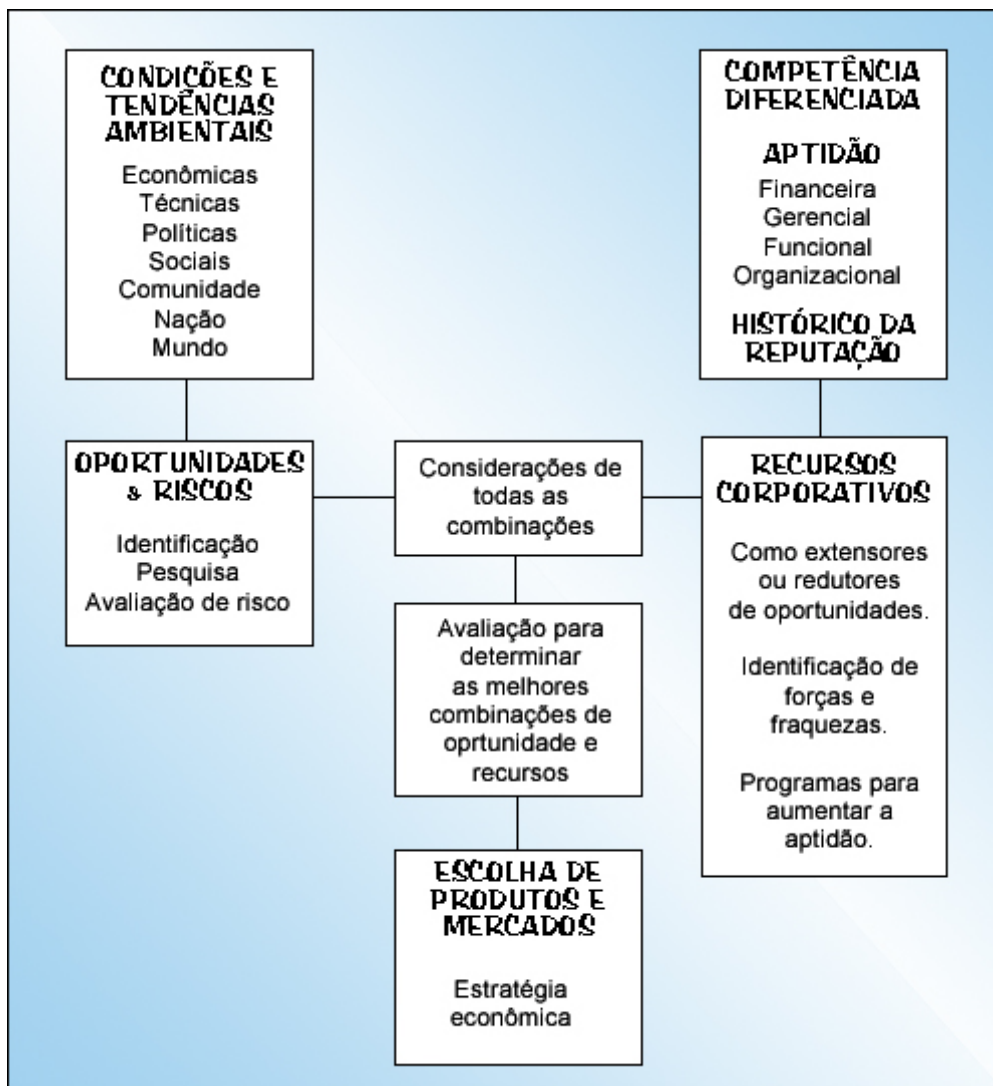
CONDIÇÕES E TENDÊNCIAS AMBIENTAIS

Econômicas
Técnicas
Políticas
Sociais
Comunidade
Nação
Mundo

COMPETÊNCIA DIFERENCIADA

APTIDÃO

Financeira
Gerencial
Funcional
Organizacional

HISTÓRICO DA REPUTAÇÃO

OPORTUNIDADES & RISCOS

Identificação
Pesquisa
Avaliação de risco

Considerações de todas as combinações

RECURSOS CORPORATIVOS

Como extensores ou redutores de oportunidades.

Identificação de forças e fraquezas.

Programas para aumentar a aptidão.

Avaliação para determinar as melhores combinações de oprtunidade e recursos

ESCOLHA DE PRODUTOS E MERCADOS

Estratégia econômica